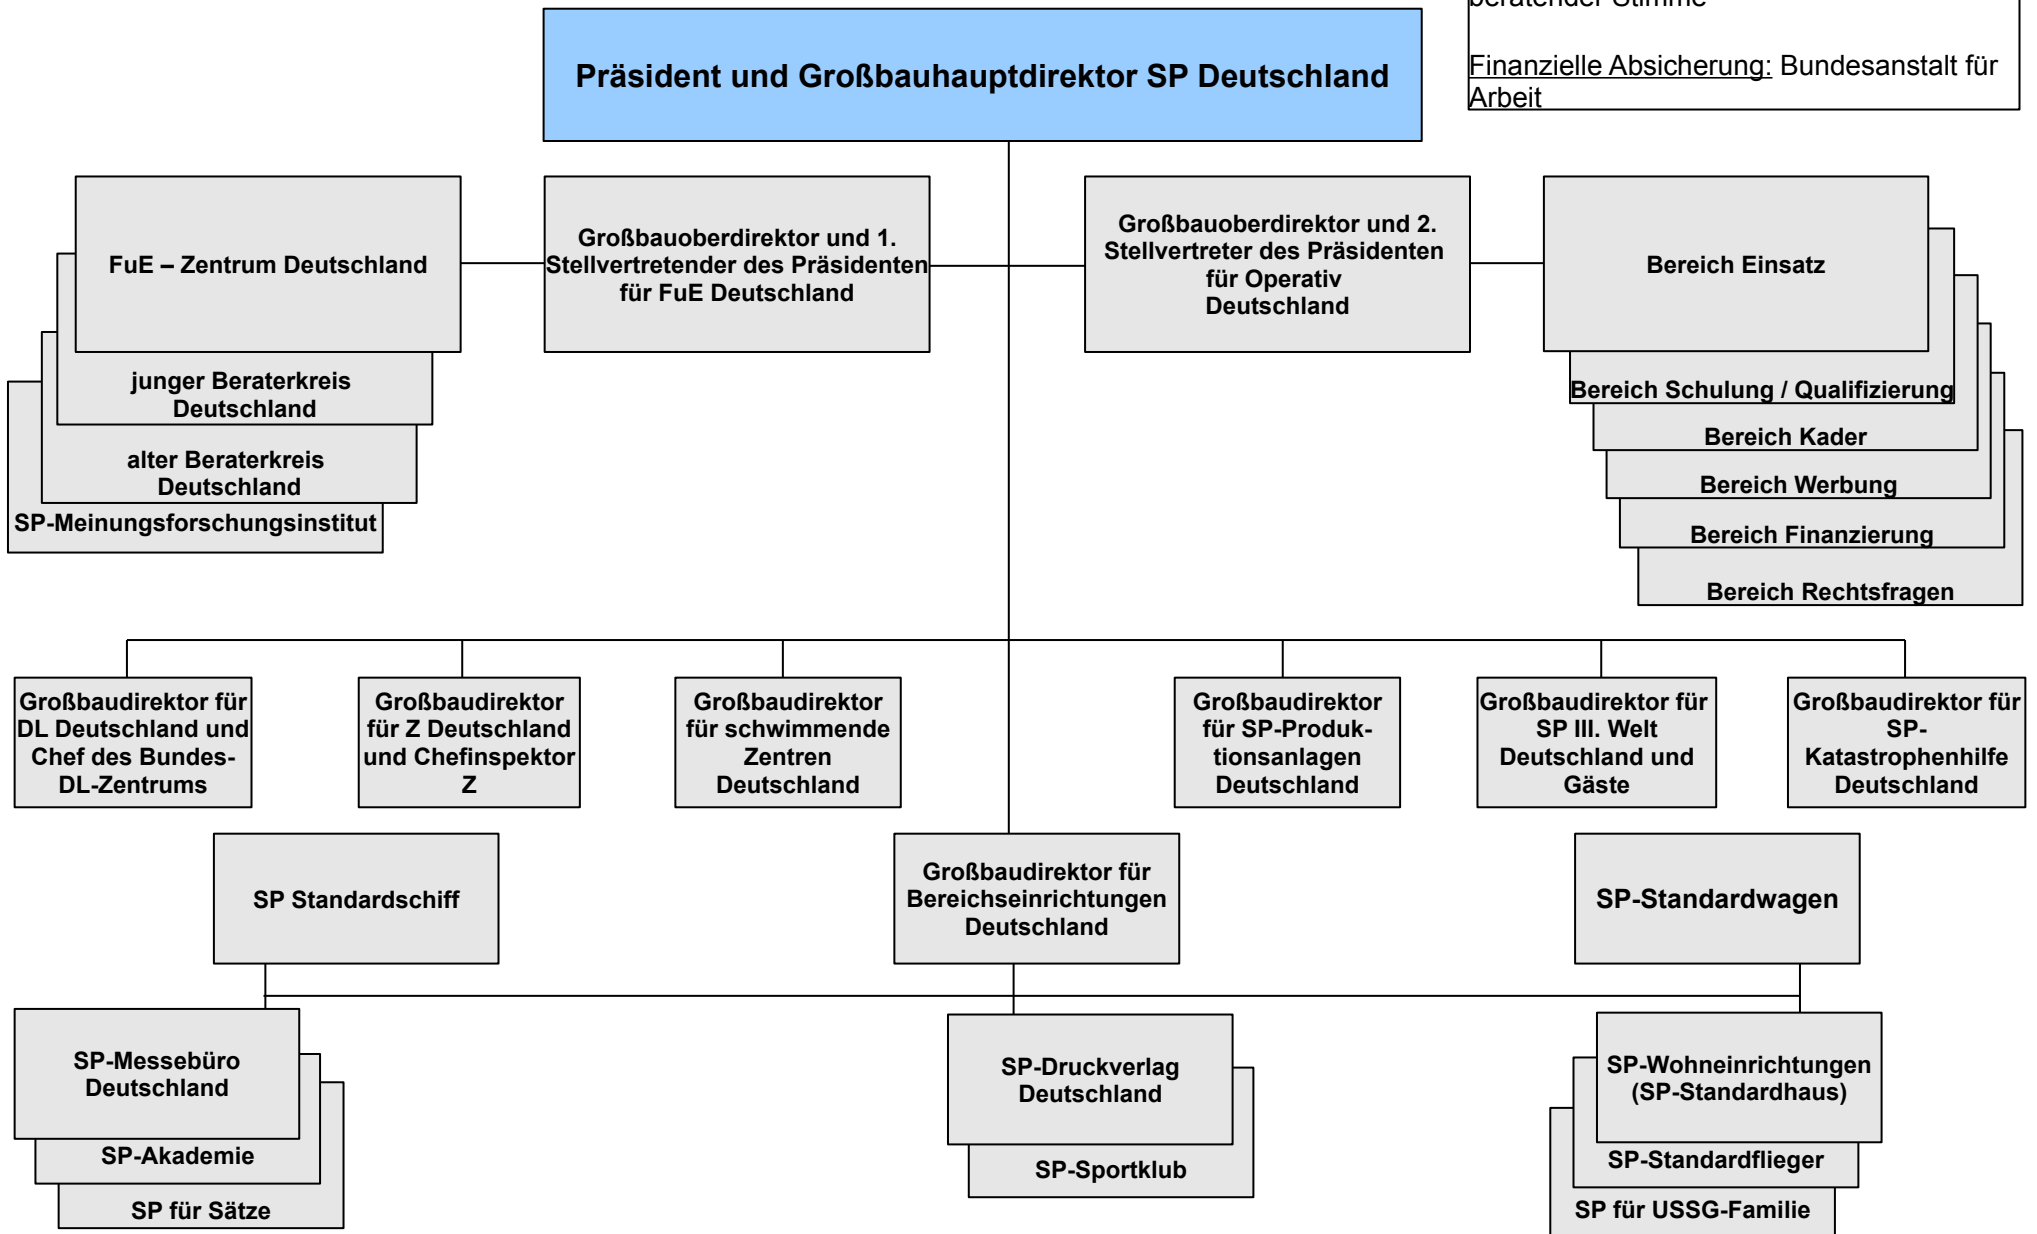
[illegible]

Finanzielle Absicherung: Bundesanstalt für Arbeit

Präsident und Großbauhauptdirektor SP Deutschland

FuE – Zentrum Deutschland

junger Beraterkreis Deutschland

alter Beraterkreis Deutschland

SP-Meinungsforschungsinstitut

Großbauoberdirektor und 1. Stellvertretender des Präsidenten für FuE Deutschland

Großbauoberdirektor und 2. Stellvertreter des Präsidenten für Operativ Deutschland

Bereich Einsatz

Bereich Schulung / Qualifizierung

Bereich Kader

Bereich Werbung

Bereich Finanzierung

Bereich Rechtsfragen

Großbaudirektor für DL Deutschland und Chef des Bundes-DL-Zentrums

Großbaudirektor für Z Deutschland und Chefinspektor Z

Großbaudirektor für schwimmende Zentren Deutschland

Großbaudirektor für SP-Produktionsanlagen Deutschland

Großbaudirektor für SP III. Welt Deutschland und Gäste

Großbaudirektor für SP-Katastrophenhilfe Deutschland

SP Standardschiff

Großbaudirektor für Bereichseinrichtungen Deutschland

SP-Standardwagen

SP-Messebüro Deutschland

SP-Akademie

SP für Sätze

SP-Druckverlag Deutschland

SP-Sportklub

SP-Wohneinrichtungen (SP-Standardhaus)

SP-Standardflieger

SP für USSG-Familie